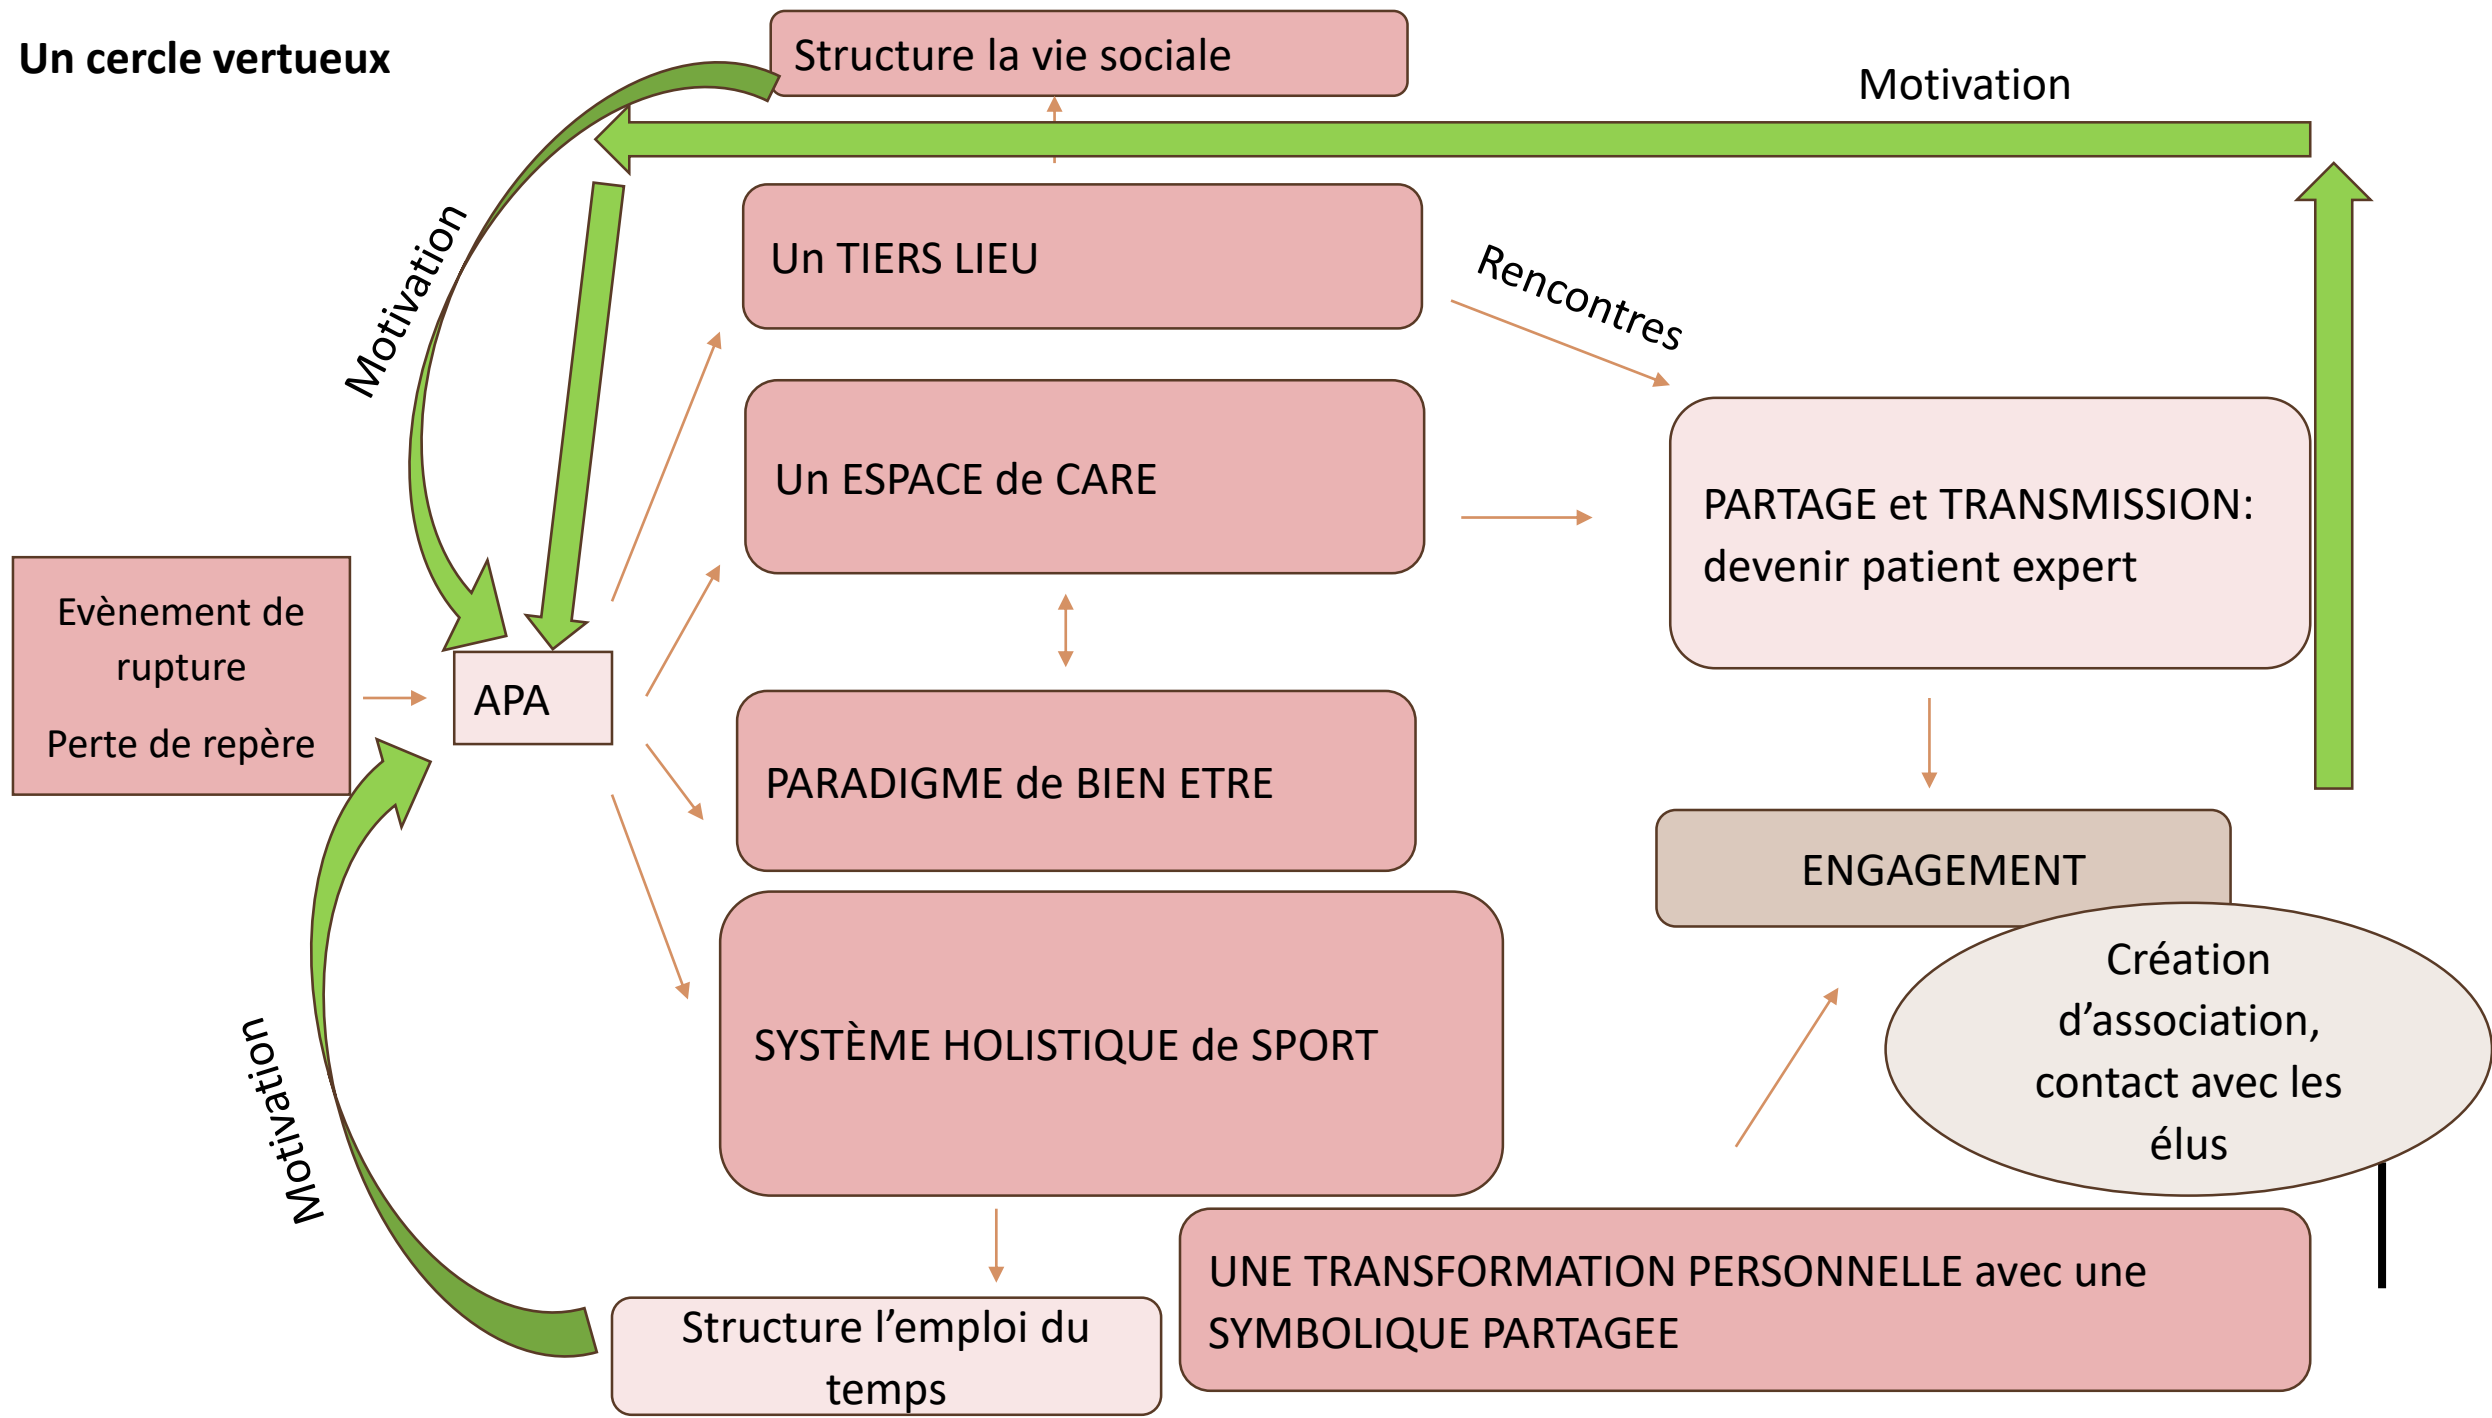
Un cercle vertueux

Structure la vie sociale

Motivation

Motivation

Un TIERS LIEU

Rencontres

Un ESPACE de CARE

PARTAGE et TRANSMISSION: devenir patient expert

Evènement de rupture

Perte de repère

APA

PARADIGME de BIEN ETRE

ENGAGEMENT

Création d'association, contact avec les élus

SYSTÈME HOLISTIQUE de SPORT

Motivation

UNE TRANSFORMATION PERSONNELLE avec une SYMBOLIQUE PARTAGEE

Structure l'emploi du temps